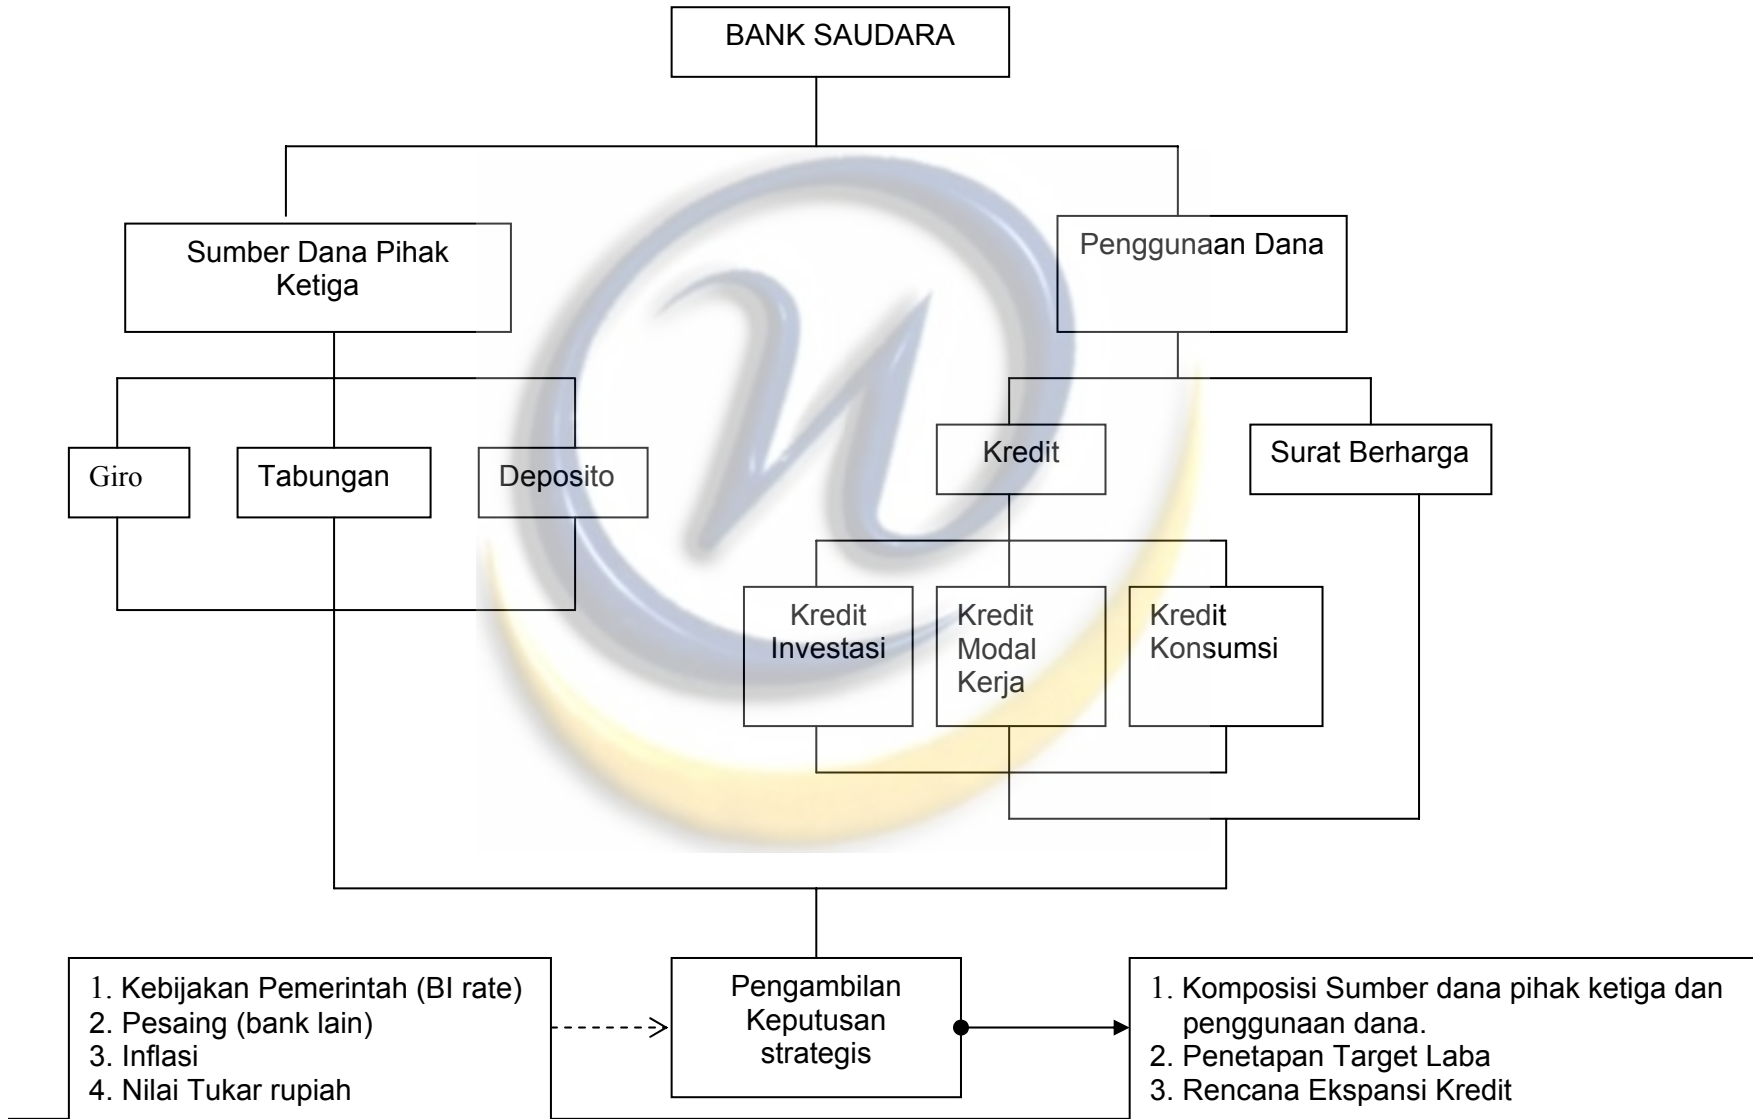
BANK SAUDARA

Sumber Dana Pihak Ketiga

Penggunaan Dana

Giro

Tabungan

Deposito

Kredit

Surat Berharga

Kredit Investasi

Kredit Modal Kerja

Kredit Konsumsi

1. Kebijakan Pemerintah (BI rate)
2. Pesaing (bank lain)
3. Inflasi
4. Nilai Tukar rupiah

Pengambilan Keputusan strategis

1. Komposisi Sumber dana pihak ketiga dan penggunaan dana.
2. Penetapan Target Laba
3. Rencana Ekspansi Kredit